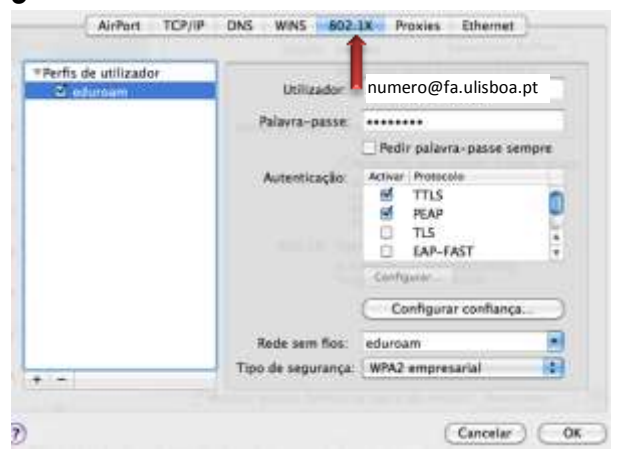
AirPort TCP/IP DNS WINS 802.1X Proxies Ethernet

▾Perfis de utilizador
☑ eduroam

Utilizador: numero@fa.ulisboa.pt
Palavra-passe: ••••••••
☐ Pedir palavra-passe sempre

Autenticação:
| Activar | Protocolo |
|---|---|
| ☑ | TTLS |
| ☑ | PEAP |
| ☐ | TLS |
| ☐ | EAP-FAST |

Configurar...
Configurar confiança...

Rede sem fios: eduroam
Tipo de segurança: WPA2 empresarial

+ −

?
Cancelar OK